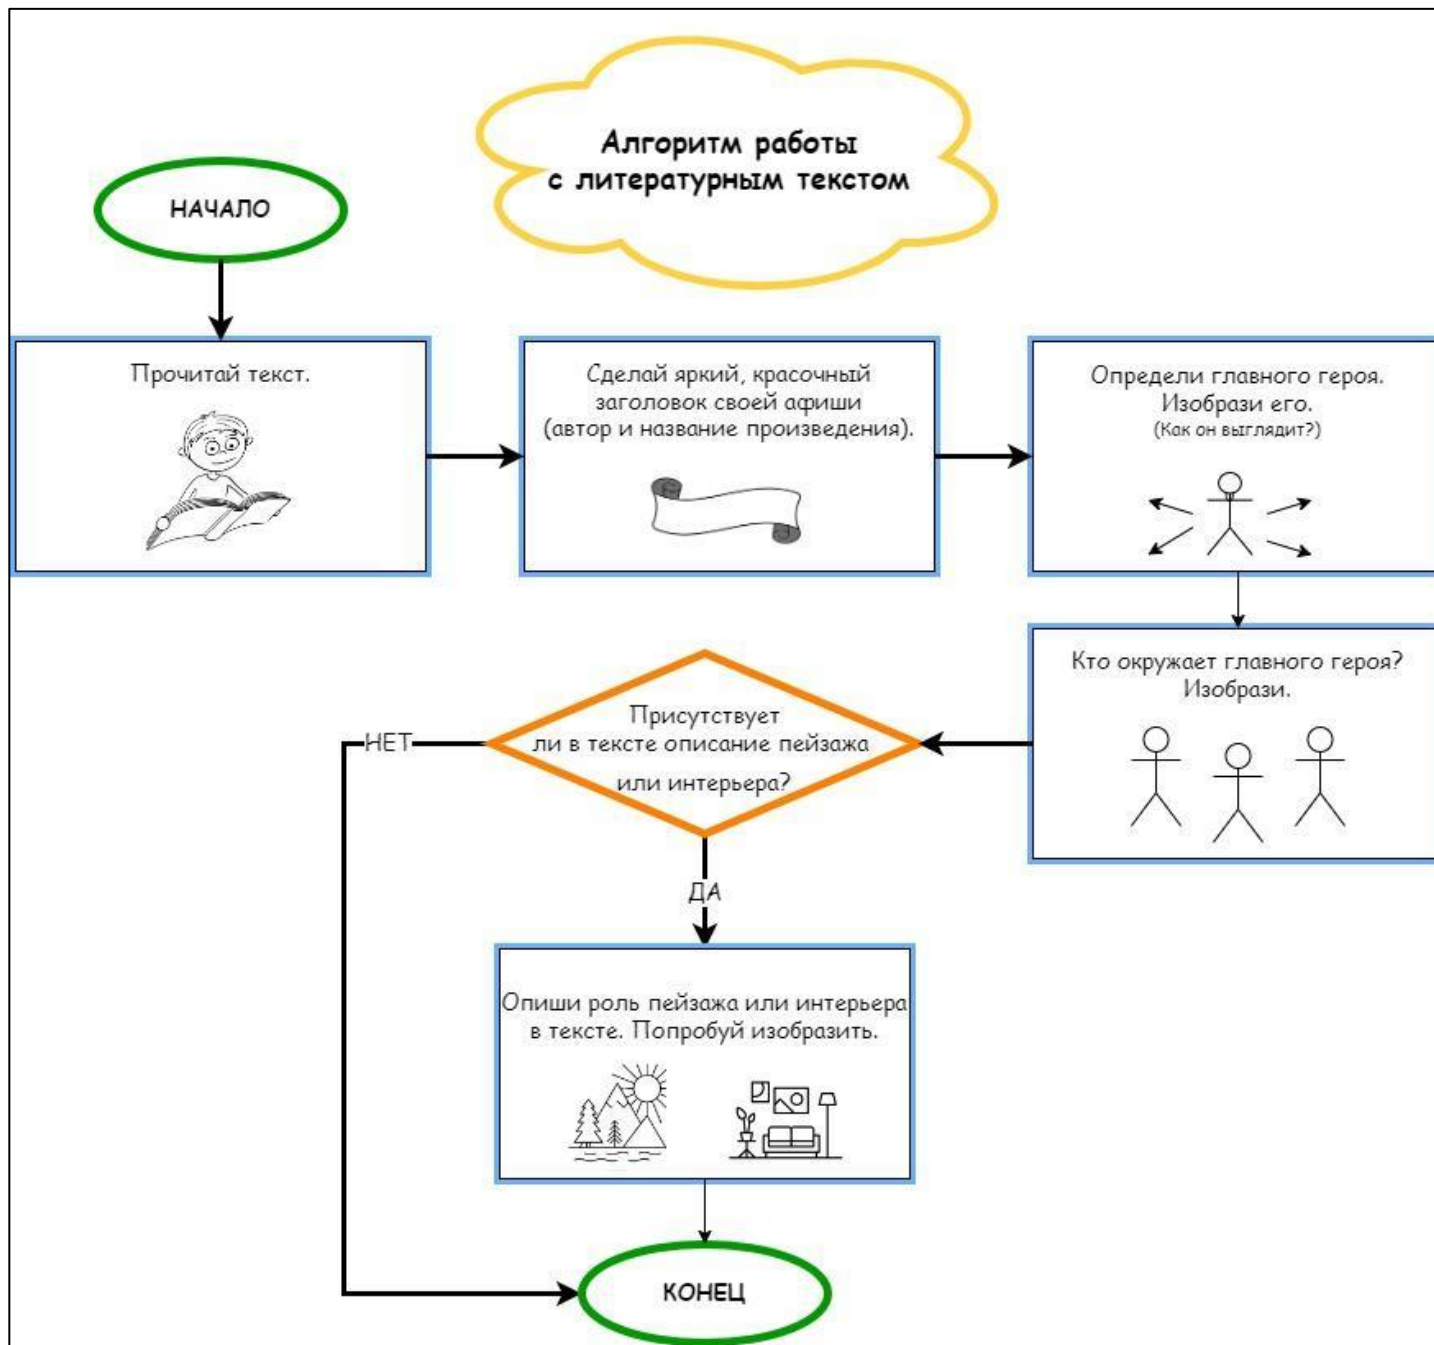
Алгоритм работы с литературным текстом

НАЧАЛО

Прочитай текст.

Сделай яркий, красочный заголовок своей афиши (автор и название произведения).

Определи главного героя. Изобрази его. (Как он выглядит?)

Кто окружает главного героя? Изобрази.

Присутствует ли в тексте описание пейзажа или интерьера?

НЕТ

ДА

Опиши роль пейзажа или интерьера в тексте. Попробуй изобразить.

КОНЕЦ